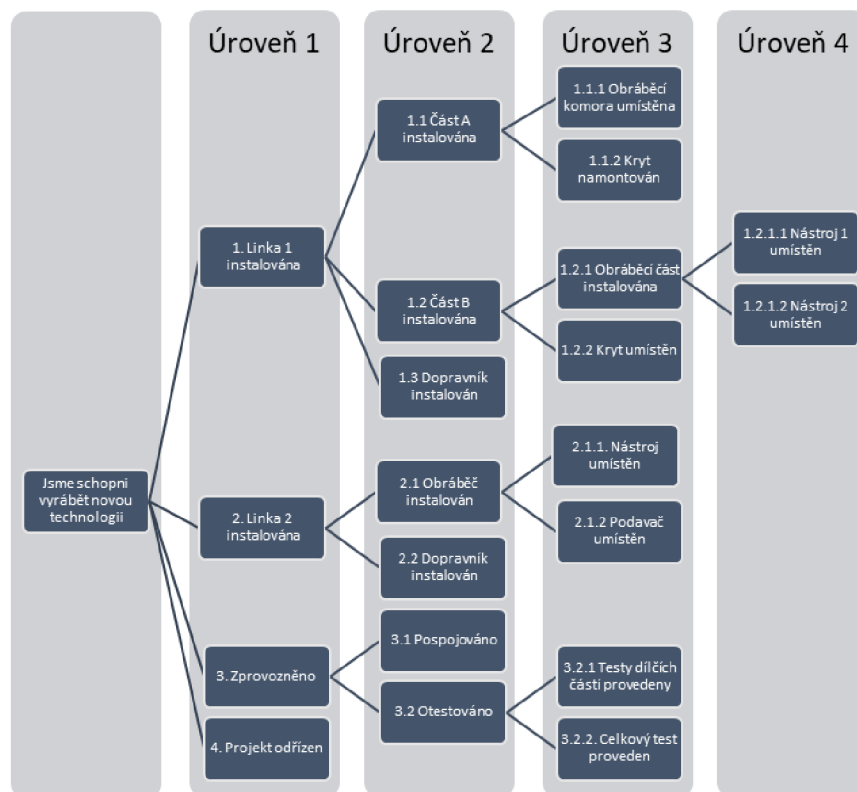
Úroveň 1

Úroveň 2

Úroveň 3

Úroveň 4

Jsme schopni vyrábět novou technologii

1. Linka 1 instalována

1.1 Část A instalována

1.1.1 Obráběcí komora umístěna

1.1.2 Kryt namontován

1.2 Část B instalována

1.2.1 Obráběcí část instalována

1.2.1.1 Nástroj 1 umístěn

1.2.1.2 Nástroj 2 umístěn

1.2.2 Kryt umístěn

1.3 Dopravník instalován

2. Linka 2 instalována

2.1 Obráběč instalován

2.1.1. Nástroj umístěn

2.1.2 Podavač umístěn

2.2 Dopravník instalován

3. Zprovozněno

3.1 Pospojováno

3.2 Otestováno

3.2.1 Testy dílčích částí provedeny

3.2.2. Celkový test proveden

4. Projekt odřízen